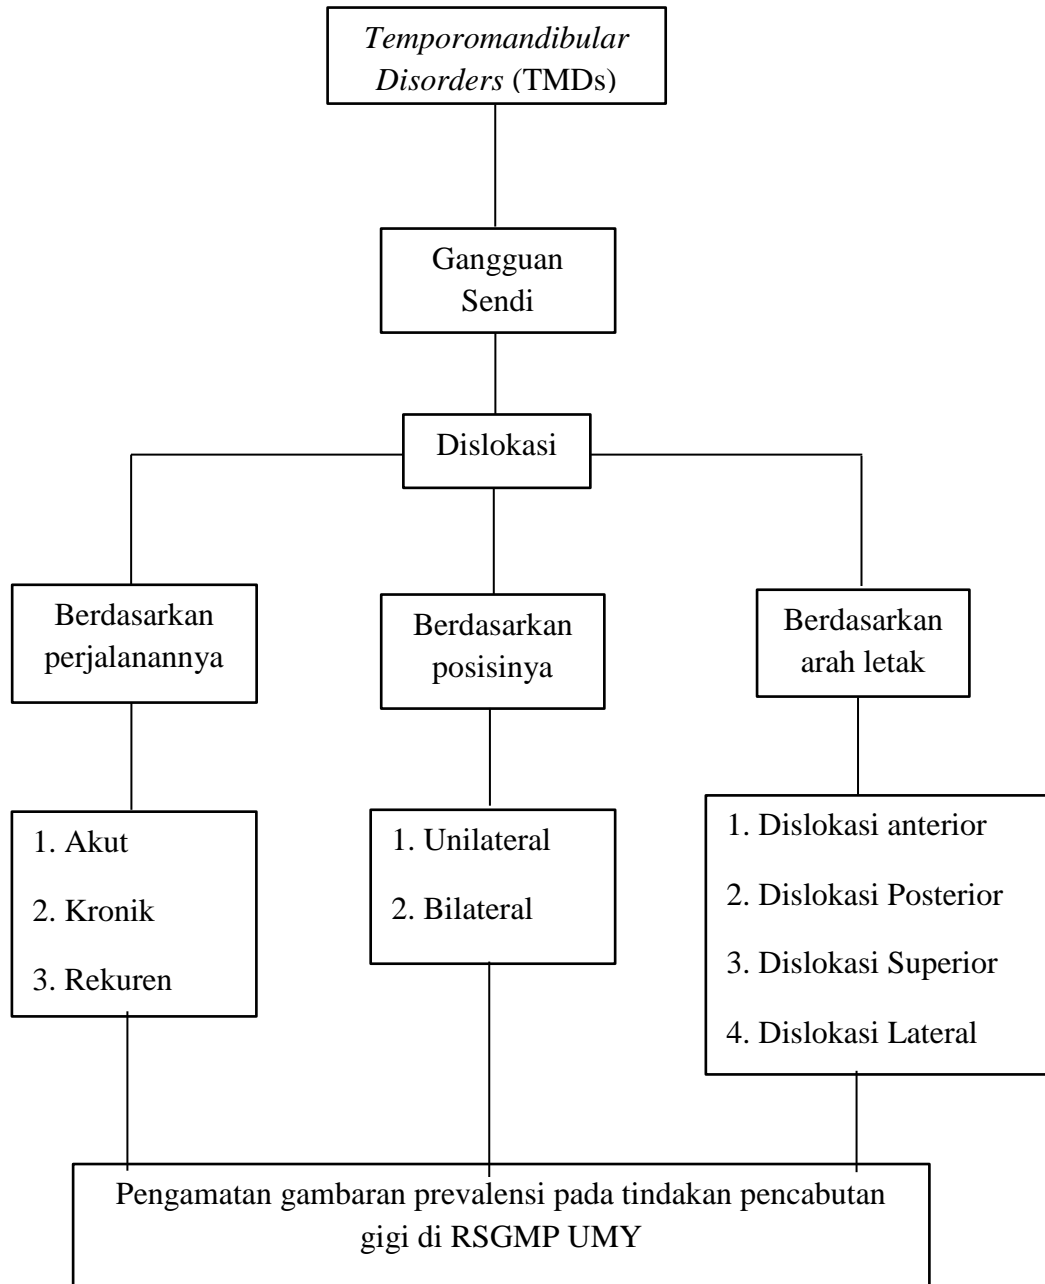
*Temporomandibular Disorders* (TMDs)

Gangguan Sendi

Dislokasi

Berdasarkan perjalanannya

Berdasarkan posisinya

Berdasarkan arah letak

1. Akut
2. Kronik
3. Rekuren

1. Unilateral
2. Bilateral

1. Dislokasi anterior
2. Dislokasi Posterior
3. Dislokasi Superior
4. Dislokasi Lateral

Pengamatan gambaran prevalensi pada tindakan pencabutan gigi di RSGMP UMY